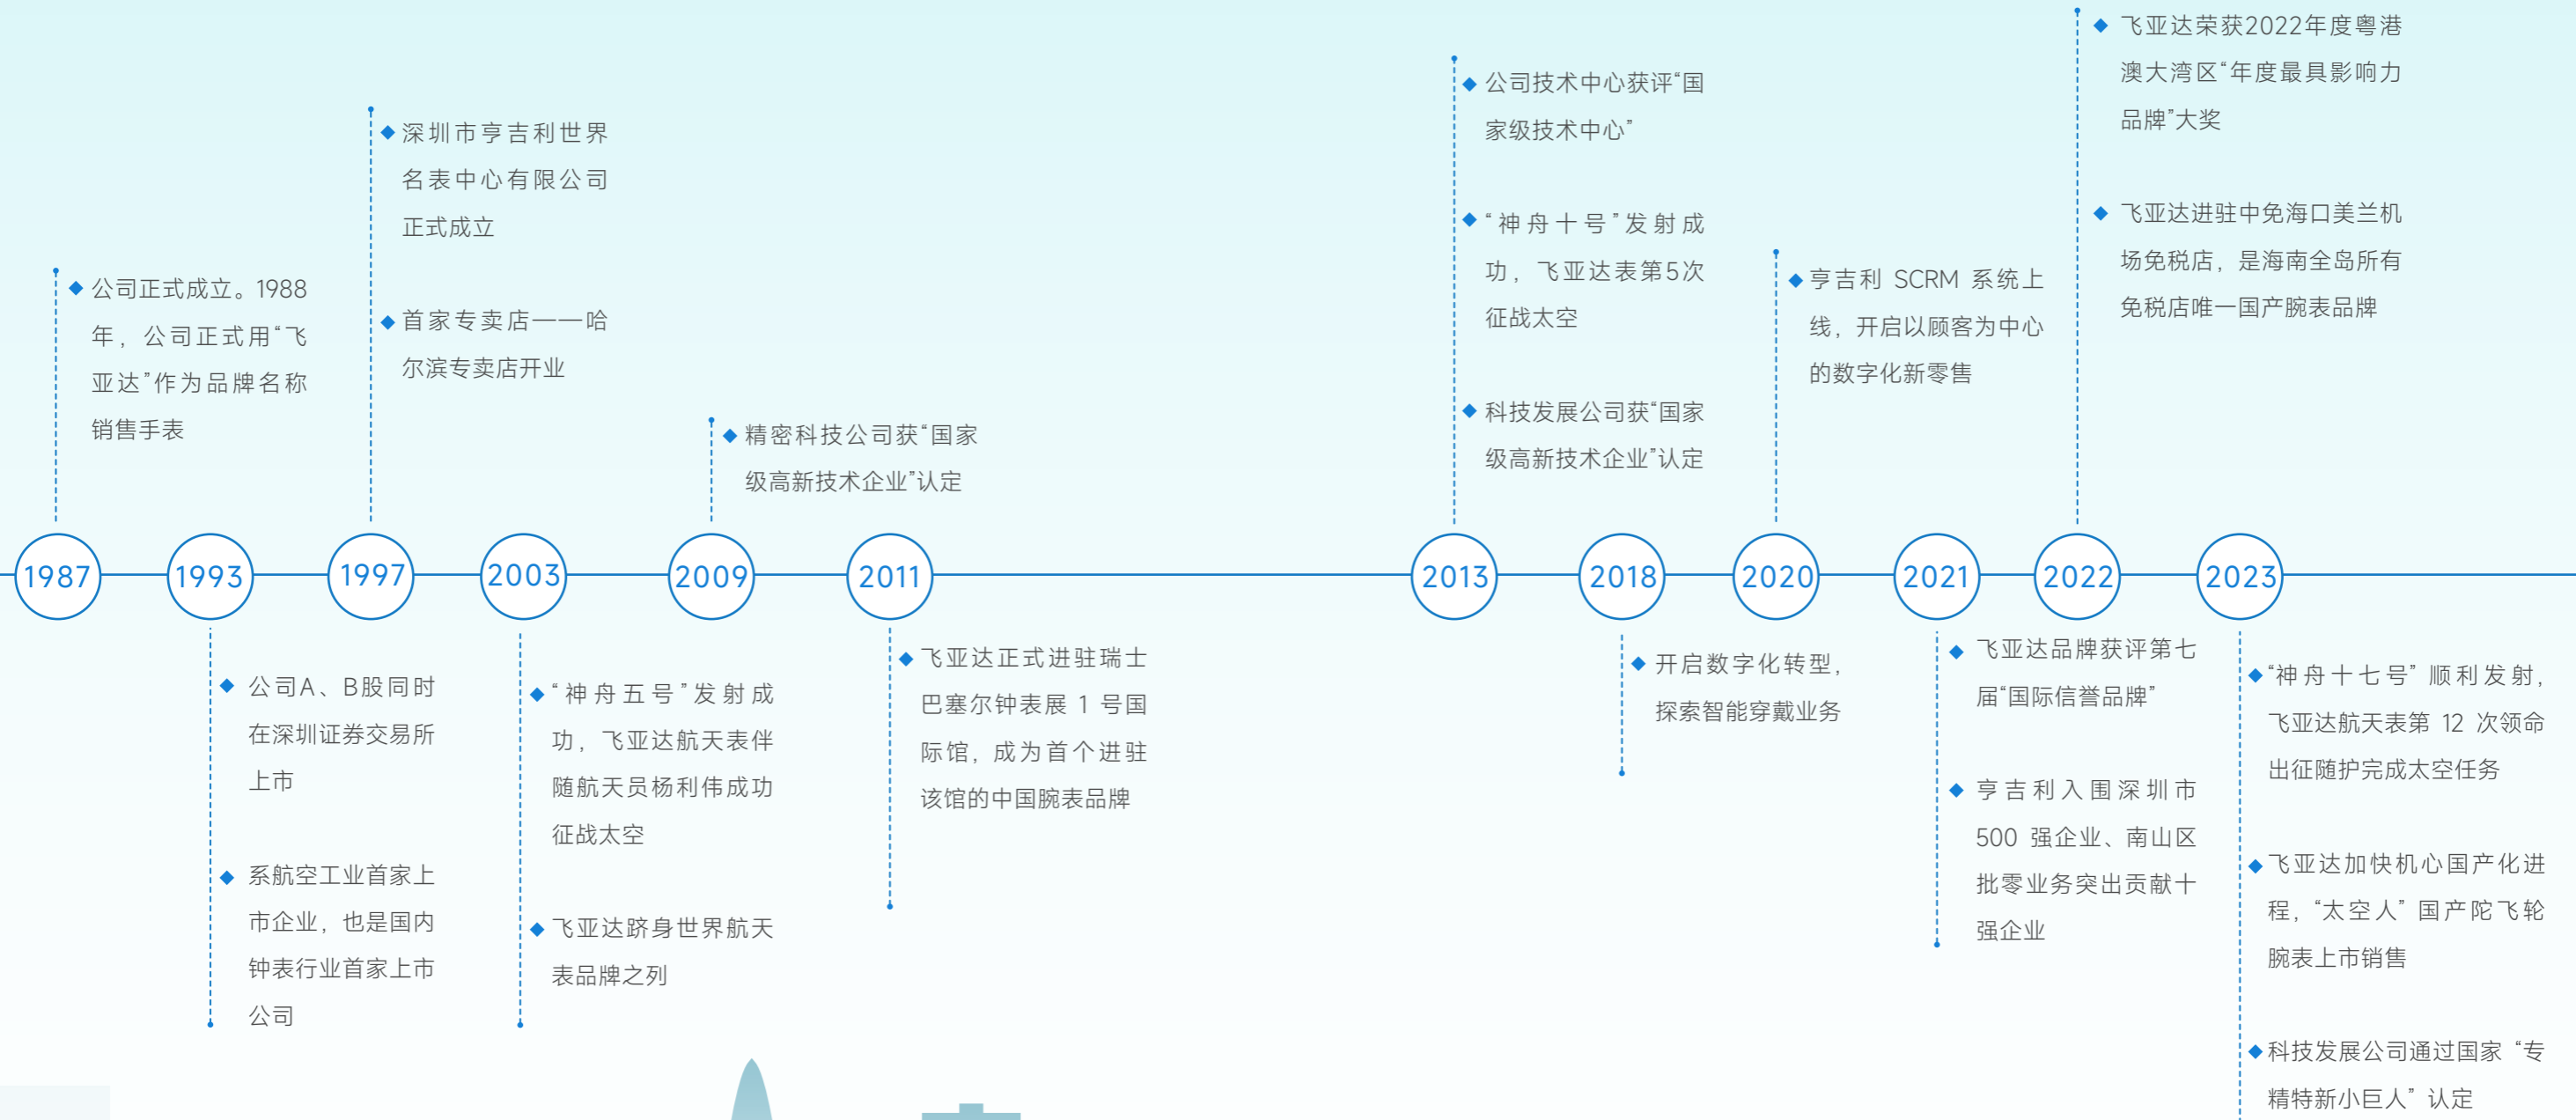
1987

公司正式成立。1988年，公司正式用“飞亚达”作为品牌名称销售手表

1993

公司A、B股同时在深圳证券交易所上市

系航空工业首家上市企业，也是国内钟表行业首家上市公司

1997

深圳市亨吉利世界名表中心有限公司正式成立

首家专卖店——哈尔滨专卖店开业

2003

“神舟五号”发射成功，飞亚达航天表伴随航天员杨利伟成功征战太空

飞亚达跻身世界航天表品牌之列

2009

精密科技公司获“国家级高新技术企业”认定

2011

飞亚达正式进驻瑞士巴塞尔钟表展 1 号国际馆，成为首个进驻该馆的中国腕表品牌

2013

公司技术中心获评“国家级技术中心”

“神舟十号”发射成功，飞亚达表第5次征战太空

科技发展公司获“国家级高新技术企业”认定

2018

开启数字化转型，探索智能穿戴业务

2020

亨吉利 SCRM 系统上线，开启以顾客为中心的数字化新零售

2021

飞亚达品牌获评第七届“国际信誉品牌”

亨吉利入围深圳市500 强企业、南山区批零业务突出贡献十强企业

2022

飞亚达荣获2022年度粤港澳大湾区“年度最具影响力品牌”大奖

飞亚达进驻中免海口美兰机场免税店，是海南全岛所有免税店唯一国产腕表品牌

2023

“神舟十七号”顺利发射，飞亚达航天表第 12 次领命出征随护完成太空任务

飞亚达加快机心国产化进程，“太空人”国产陀飞轮腕表上市销售

科技发展公司通过国家“专精特新小巨人”认定